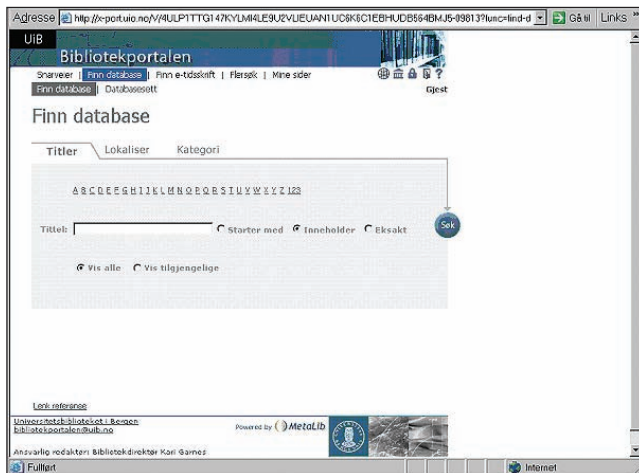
Adresse http://e-port.uio.no/V/4ULP1TTG147KYLMI4LE9U2VLIEUAN1UC6K6C1E8HUDB564BMJ5-09813?func=find-d Gå til Links »

UiB
Bibliotekportalen
Snarveier | Finn database | Finn e-tidsskrift | Flersøk | Mine sider
Finn database | Databasesett
Gjest

Finn database

Titler Lokaliser Kategori

A B C D E F G H I J K L M N O P Q R S T U V W X Y Z 123

Tittel: Starter med Inneholder Eksakt Søk

Vis alle Vis tilgjengelige

Lenk referanse

Universitetsbiblioteket i Bergen
bibliotekportalen@uib.no
Powered by MetaLib
Ansvarlig redaktør: Bibliotekdirektør Kari Garnes

Fullført Internet